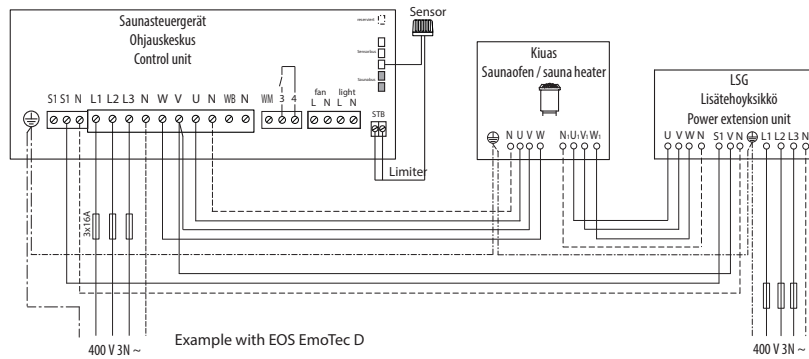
Saunasteuergerät
Ohjauskeskus
Control unit

Sensor

S1 S1 N L1 L2 L3 N W V U N WB N

WM 3 4

fan L N light L N

STB

Limiter

3x 16A

Kiuas
Saunaofen / sauna heater

N U V W

$N_1 U_1 V_1 W_1$

LSG
Lisätehoyksikkö
Power extension unit

U V W N S1 V N L1 L2 L3 N

400 V 3N ~

Example with EOS EmoTec D

400 V 3N ~